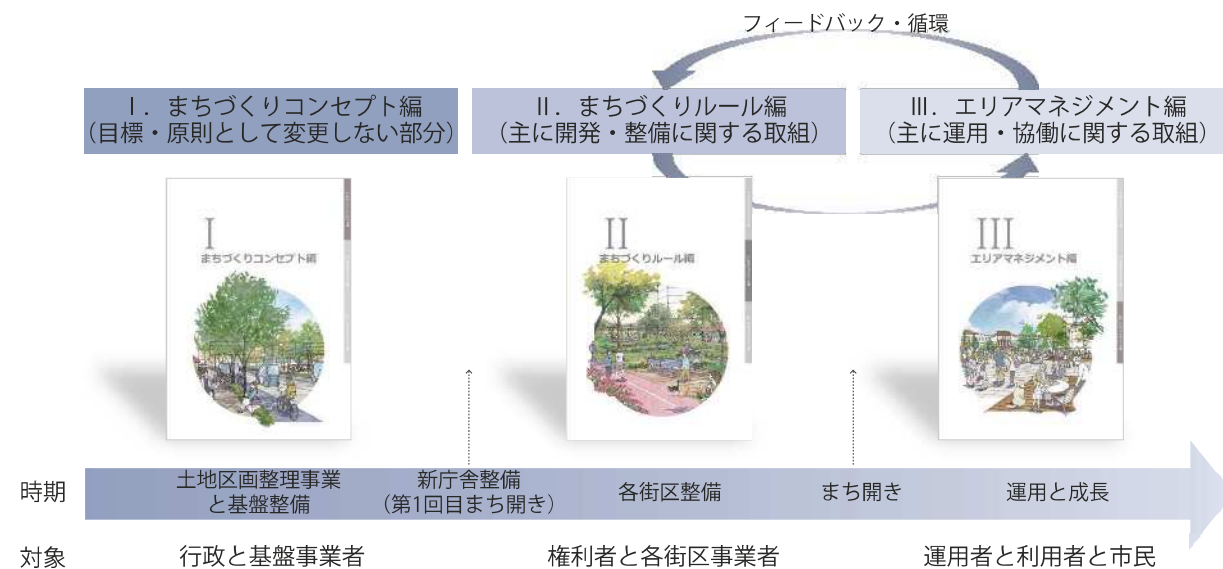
フィードバック・循環

Ⅰ. まちづくりコンセプト編
（目標・原則として変更しない部分）

Ⅱ. まちづくりルール編
（主に開発・整備に関する取組）

Ⅲ. エリアマネジメント編
（主に運用・協働に関する取組）

I
まちづくりコンセプト編

II
まちづくりルール編

III
エリアマネジメント編

時期
土地区画整理事業と基盤整備
新庁舎整備（第1回目まち開き）
各街区整備
まち開き
運用と成長

対象
行政と基盤事業者
権利者と各街区事業者
運用者と利用者と市民